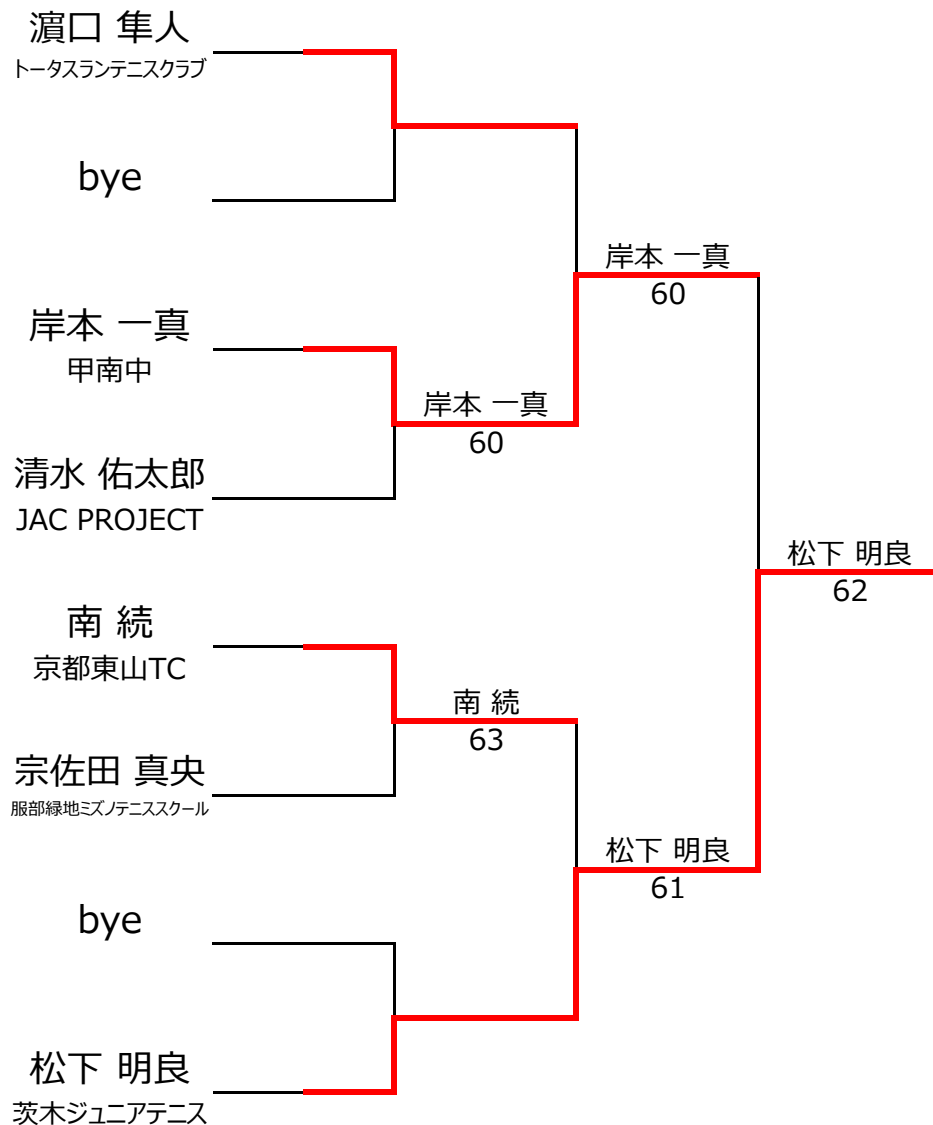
濵口 隼人
トータスランテニスクラブ

bye

岸本 一真
甲南中

清水 佑太郎
JAC PROJECT

南 続
京都東山TC

宗佐田 真央
服部緑地ミズノテニススクール

bye

松下 明良
茨木ジュニアテニス

岸本 一真
60

南 続
63

岸本 一真
60

松下 明良
61

松下 明良
62